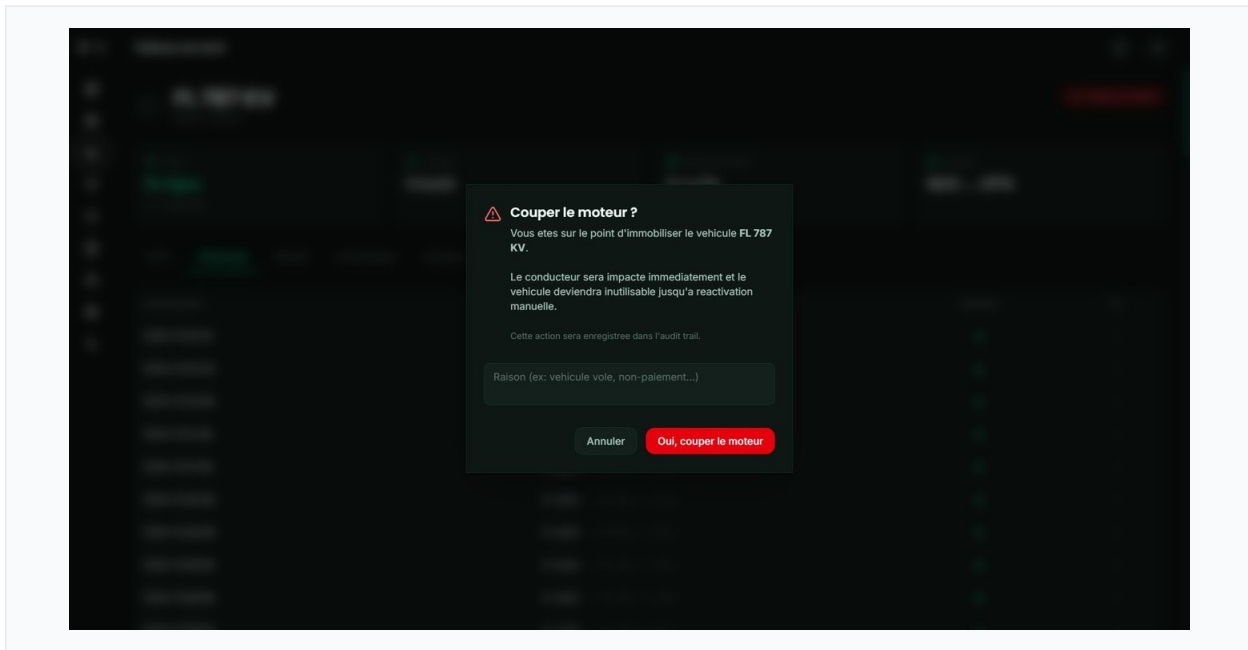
Couper le moteur ?

Vous etes sur le point d'immobiliser le vehicule **FL 787 KV**.

Le conducteur sera impacte immediatement et le vehicule deviendra inutilisable jusqu'a reactivation manuelle.

Cette action sera enregistree dans l'audit trail.

Raison (ex: vehicule vole, non-paiement...)

Annuler

Oui, couper le moteur